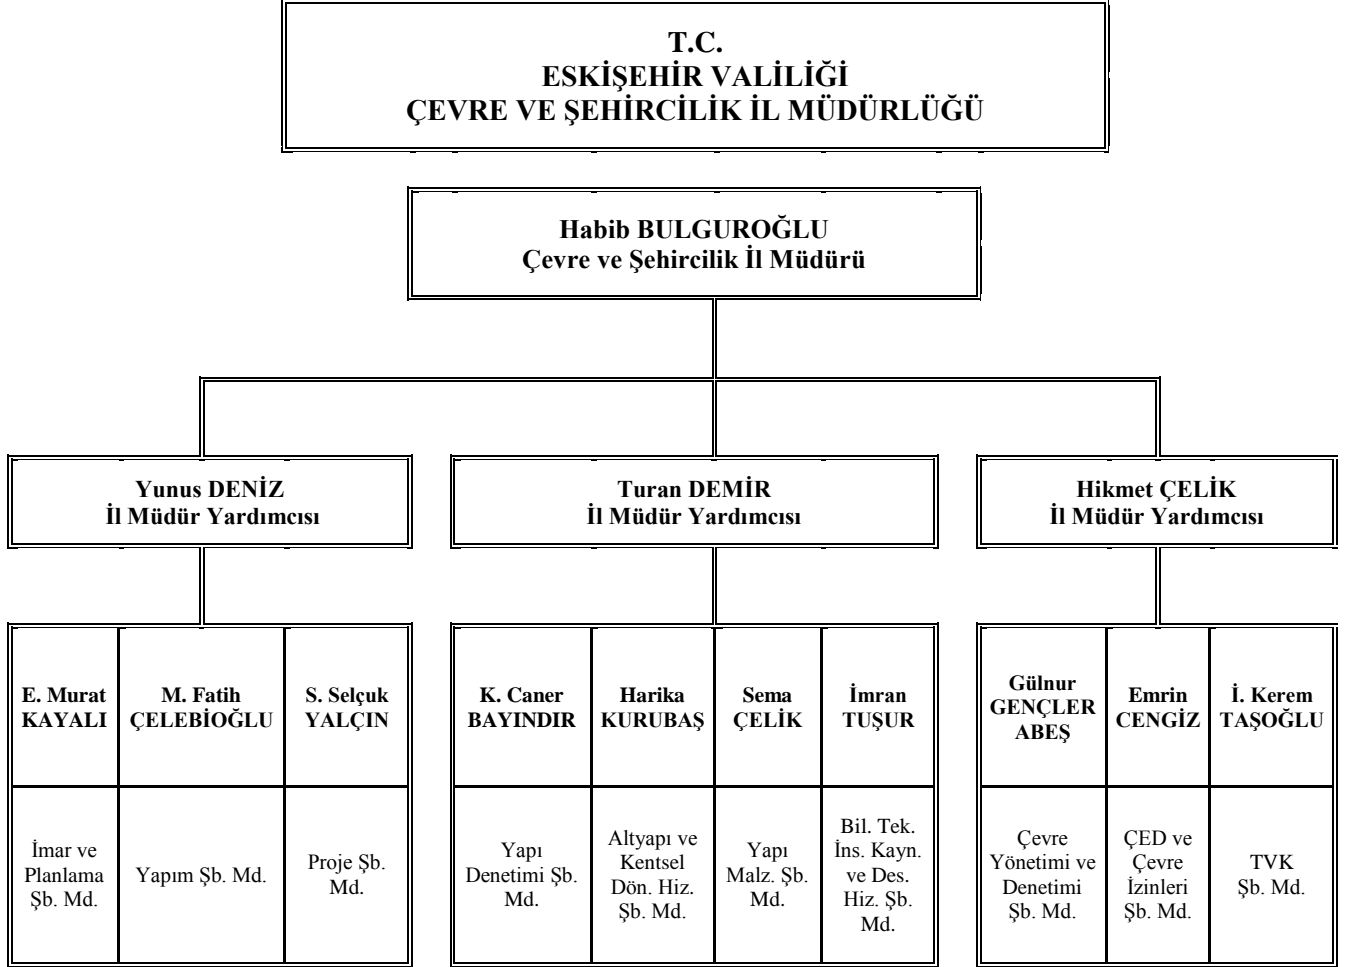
T.C.
ESKİŞEHİR VALİLİĞİ
ÇEVRE VE ŞEHİRCİLİK İL MÜDÜRLÜĞÜ

Habib BULGUROĞLU
Çevre ve Şehircilik İl Müdürü

Yunus DENİZ
İl Müdür Yardımcısı

Turan DEMİR
İl Müdür Yardımcısı

Hikmet ÇELİK
İl Müdür Yardımcısı

| E. Murat KAYALI | M. Fatih ÇELEBİOĞLU | S. Selçuk YALÇIN |
|---|---|---|
| İmar ve Planlama Şb. Md. | Yapım Şb. Md. | Proje Şb. Md. |

| K. Caner BAYINDIR | Harika KURUBAŞ | Sema ÇELİK | İmran TUŞUR |
|---|---|---|---|
| Yapı Denetimi Şb. Md. | Altyapı ve Kentsel Dön. Hiz. Şb. Md. | Yapı Malz. Şb. Md. | Bil. Tek. İns. Kayn. ve Des. Hiz. Şb. Md. |

| Gülnur GENÇLER ABEŞ | Emrin CENGİZ | İ. Kerem TAŞOĞLU |
|---|---|---|
| Çevre Yönetimi ve Denetimi Şb. Md. | ÇED ve Çevre İzinleri Şb. Md. | TVK Şb. Md. |